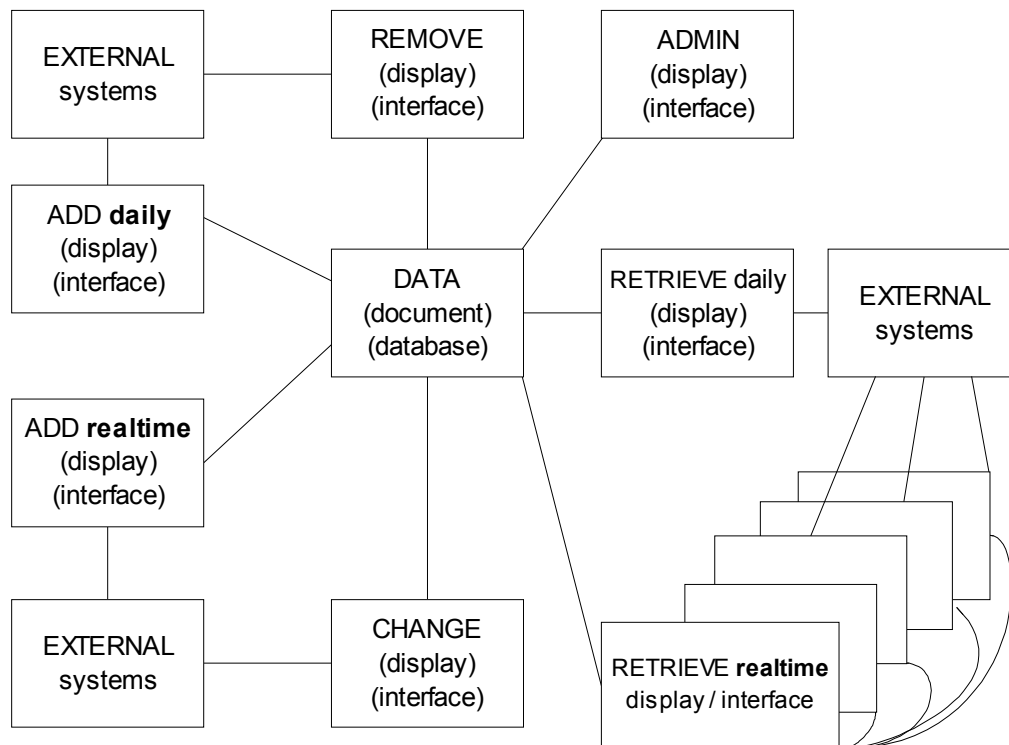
EXTERNAL systems

REMOVE (display) (interface)

ADMIN (display) (interface)

ADD **daily** (display) (interface)

DATA (document) (database)

RETRIEVE daily (display) (interface)

EXTERNAL systems

ADD **realtime** (display) (interface)

EXTERNAL systems

CHANGE (display) (interface)

RETRIEVE **realtime** display / interface